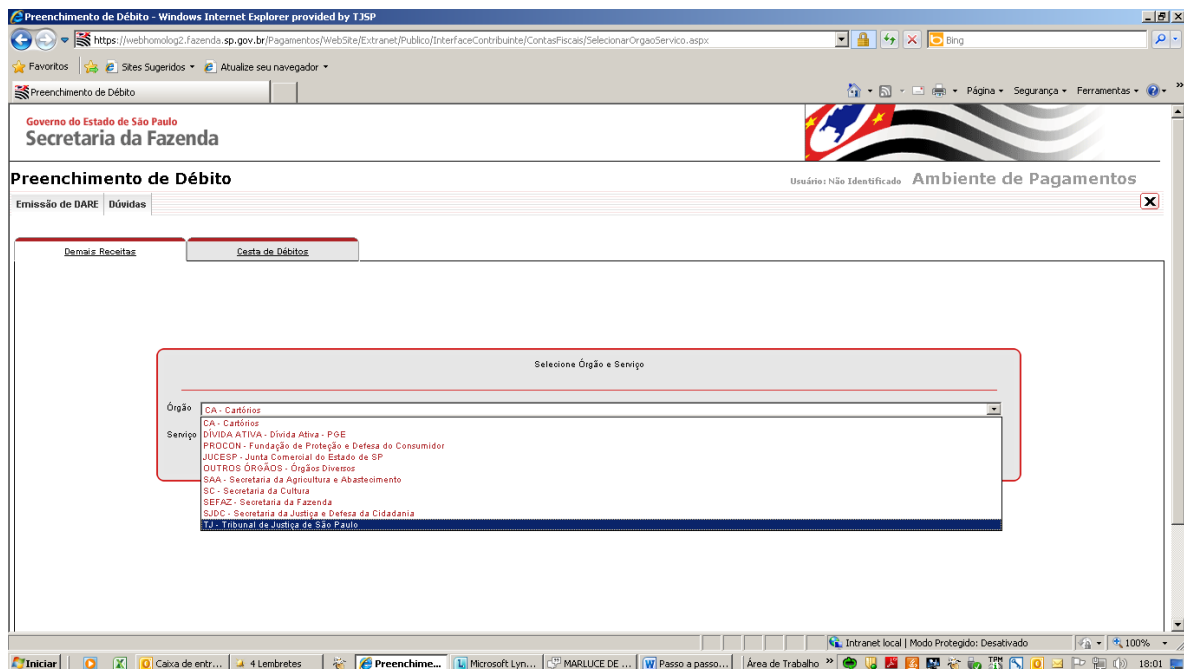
Preenchimento de Débito - Windows Internet Explorer provided by TJSP

https://webhomolog2.fazenda.sp.gov.br/Pagamentos/WebSite/Extranet/Publico/InterfaceContribuinte/ContasFiscais/SelecionarOrgaoServico.aspx

Bing

Favoritos | Sites Sugeridos ▾ | Atualize seu navegador ▾

Preenchimento de Débito

Página ▾ Segurança ▾ Ferramentas ▾

Governo do Estado de São Paulo
Secretaria da Fazenda

Preenchimento de Débito

Usuário: Não Identificado Ambiente de Pagamentos

Emissão de DARE | Dúvidas

Demais Receitas | Cesta de Débitos

Selecione Órgão e Serviço

Órgão CA - Cartórios

Serviço

CA - Cartórios
DÍVIDA ATIVA - Dívida Ativa - PGE
PROCON - Fundação de Proteção e Defesa do Consumidor
JUCESP - Junta Comercial do Estado de SP
OUTROS ÓRGÃOS - Órgãos Diversos
SAA - Secretaria da Agricultura e Abastecimento
SC - Secretaria da Cultura
SEFAZ - Secretaria da Fazenda
SJDC - Secretaria da Justiça e Defesa da Cidadania
TJ - Tribunal de Justiça de São Paulo

Intranet local | Modo Protegido: Desativado | 100%

Iniciar | Caixa de entr... | 4 Lembretes | Preenchime... | Microsoft Lyn... | MARLUCE DE ... | Passo a passo... | Área de Trabalho | 18:01